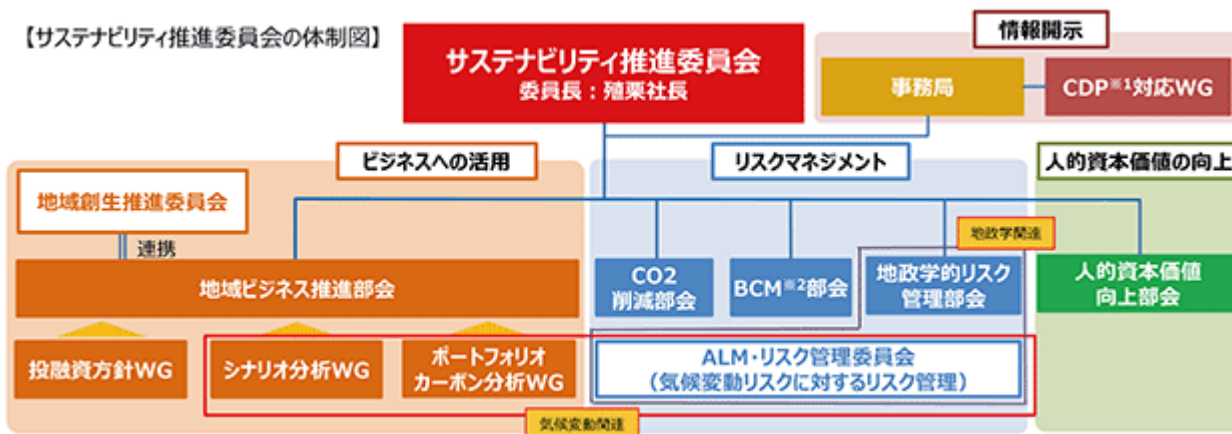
【サステナビリティ推進委員会の体制図】

サステナビリティ推進委員会
委員長：殖栗社長

情報開示

事務局

CDP※1対応WG

ビジネスへの活用

リスクマネジメント

人的資本価値の向上

地域創生推進委員会

連携

地域ビジネス推進部会

地政学関連

CO2
削減部会

BCM※2部会

地政学的リスク
管理部会

人的資本価値
向上部会

投融資方針WG

シナリオ分析WG

ポートフォリオ
カーボン分析WG

ALM･リスク管理委員会
（気候変動リスクに対するリスク管理）

気候変動関連